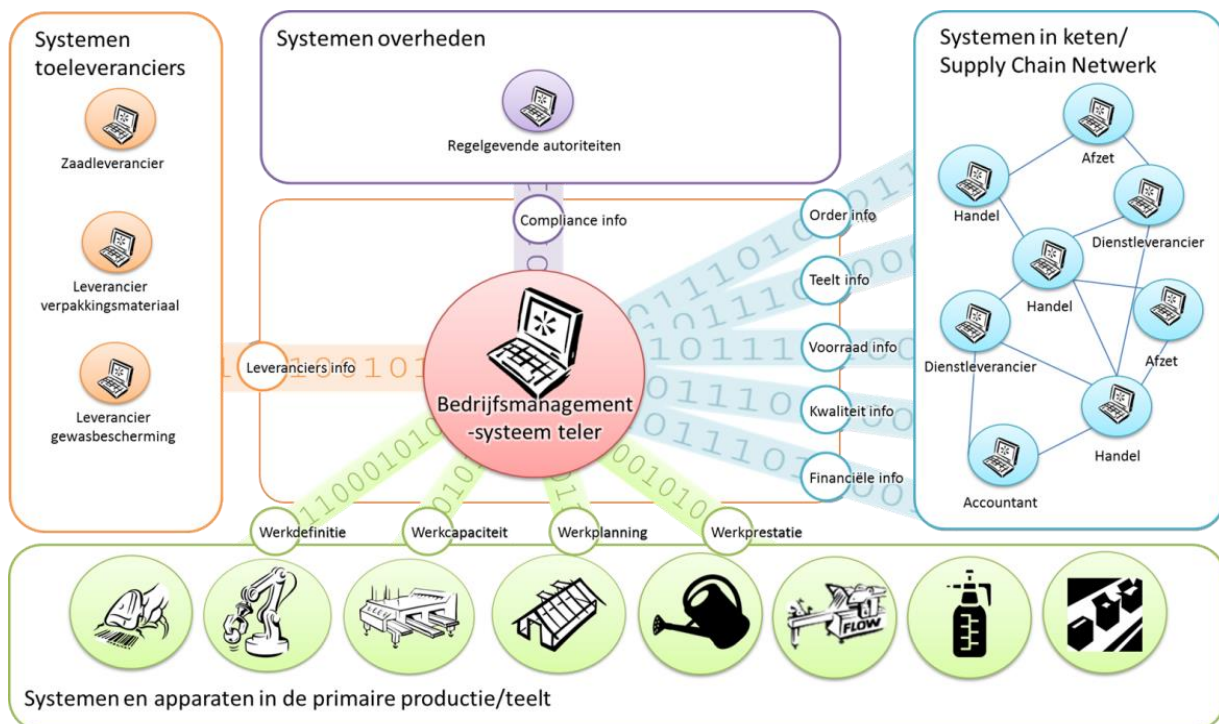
Systemen toeleveranciers

Zaadleverancier

Leverancier verpakkingsmateriaal

Leverancier gewasbescherming

Systemen overheden

Regelgevende autoriteiten

Compliance info

Systemen in keten/ Supply Chain Netwerk

Afzet

Handel

Dienstleverancier

Handel

Afzet

Dienstleverancier

Handel

Accountant

Order info

Teelt info

Voorraad info

Kwaliteit info

Financiële info

Leveranciers info

Bedrijfsmanagement -systeem teler

Werkdefinitie

Werkcapaciteit

Werkplanning

Werkprestatie

FLOW

Systemen en apparaten in de primaire productie/teelt